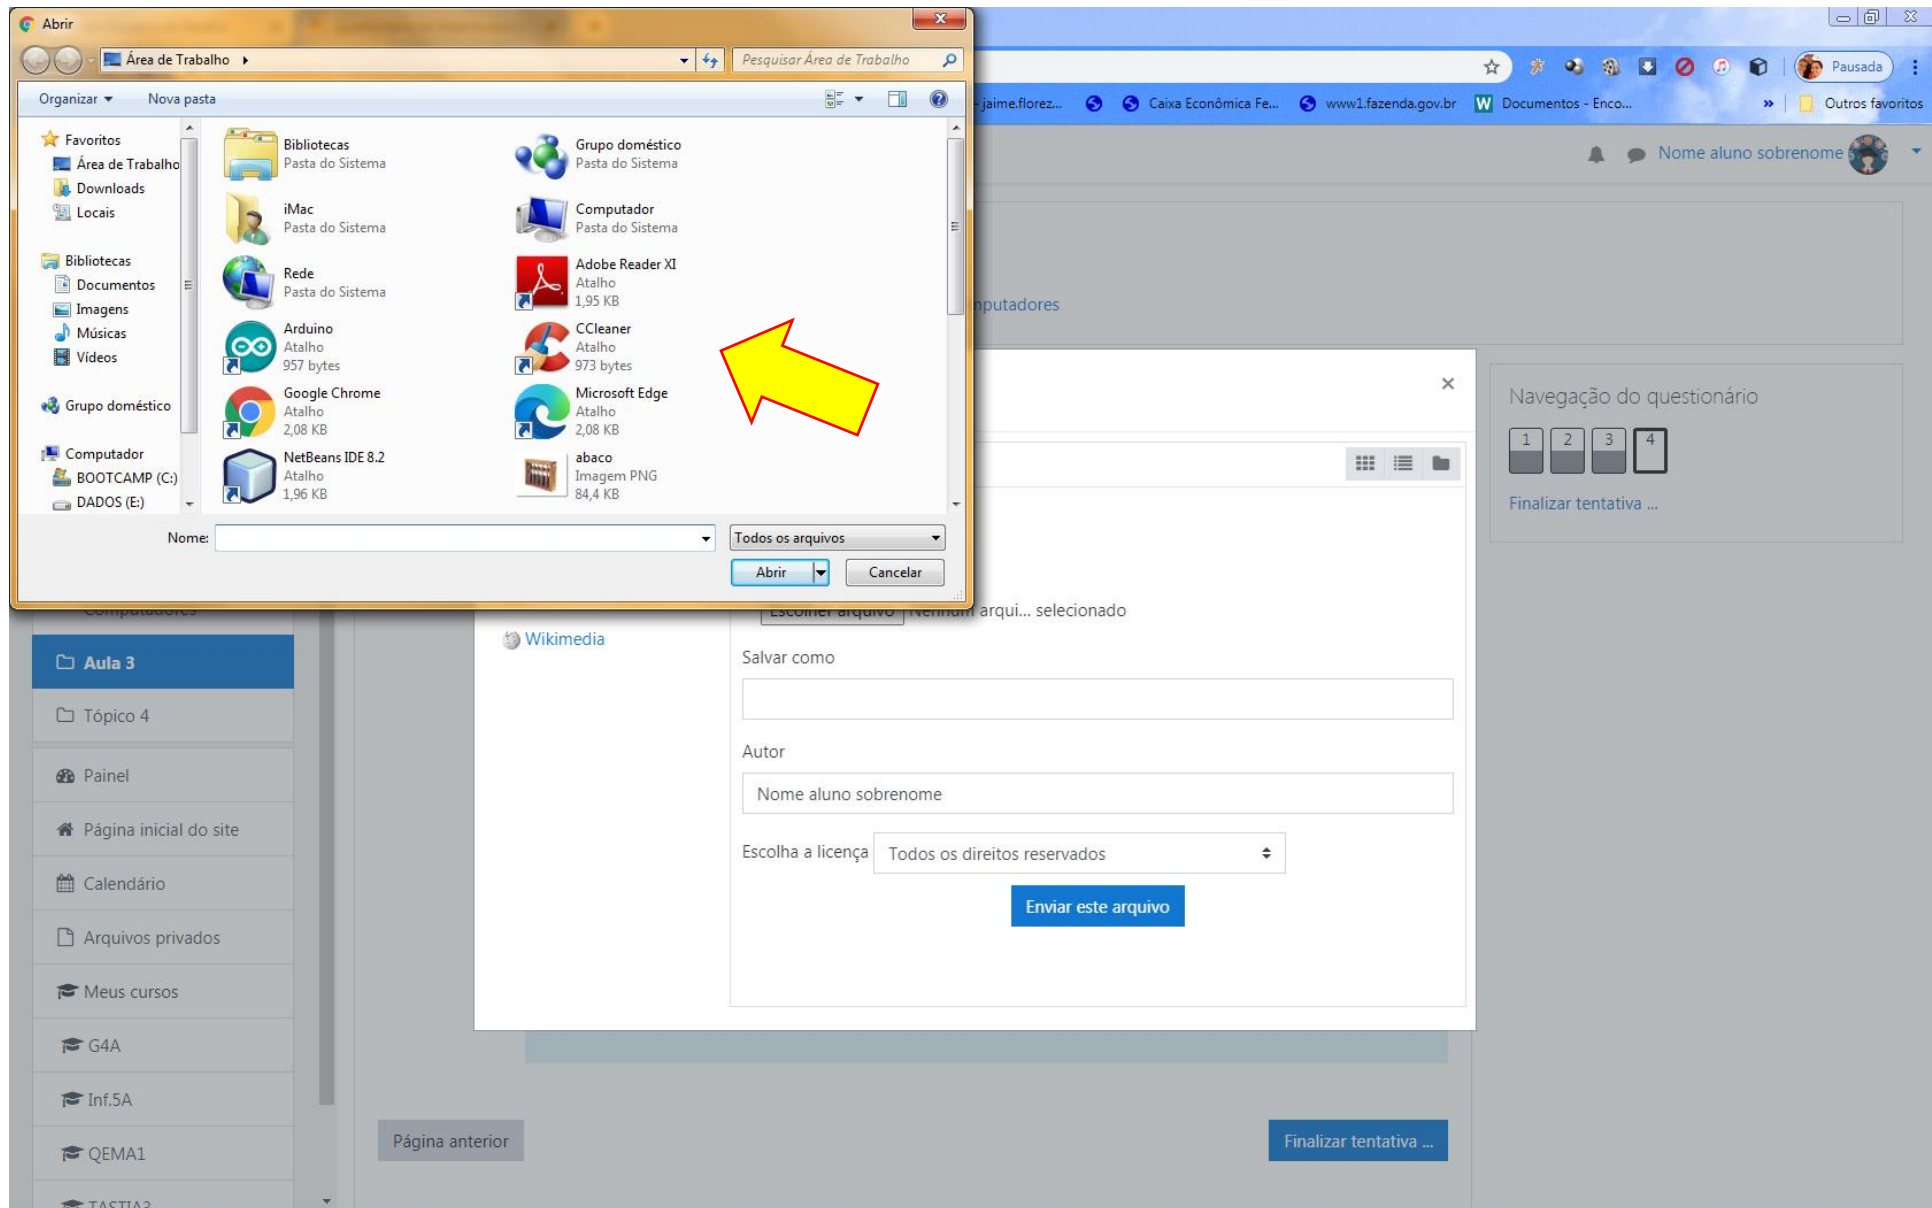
Abrir

Área de Trabalho ▸

Pesquisar Área de Trabalho

Organizar ▾ Nova pasta

Favoritos
Área de Trabalho
Downloads
Locais

Bibliotecas
Documentos
Imagens
Músicas
Vídeos

Grupo doméstico

Computador
BOOTCAMP (C:)
DADOS (E:)

Bibliotecas
Pasta do Sistema

Grupo doméstico
Pasta do Sistema

iMac
Pasta do Sistema

Computador
Pasta do Sistema

Rede
Pasta do Sistema

Adobe Reader XI
Atalho
1,95 KB

Arduino
Atalho
957 bytes

CCleaner
Atalho
973 bytes

Google Chrome
Atalho
2,08 KB

Microsoft Edge
Atalho
2,08 KB

NetBeans IDE 8.2
Atalho
1,96 KB

abaco
Imagem PNG
84,4 KB

Nome:

Todos os arquivos

Abrir

Cancelar

Pausada

-jaime.florez... Caixa Econômica Fe... www1.fazenda.gov.br Documentos - Enco... » Outros favoritos

Nome aluno sobrenome

mputadores

Navegação do questionário

1 2 3 4

Finalizar tentativa ...

Computadores

Aula 3

Tópico 4

Painel

Página inicial do site

Calendário

Arquivos privados

Meus cursos

G4A

Inf.5A

QEMA1

TASTIA3

Wikimedia

Escolher arquivo Nenhum arqui... selecionado

Salvar como

Autor

Nome aluno sobrenome

Escolha a licença Todos os direitos reservados

Enviar este arquivo

Página anterior

Finalizar tentativa ...